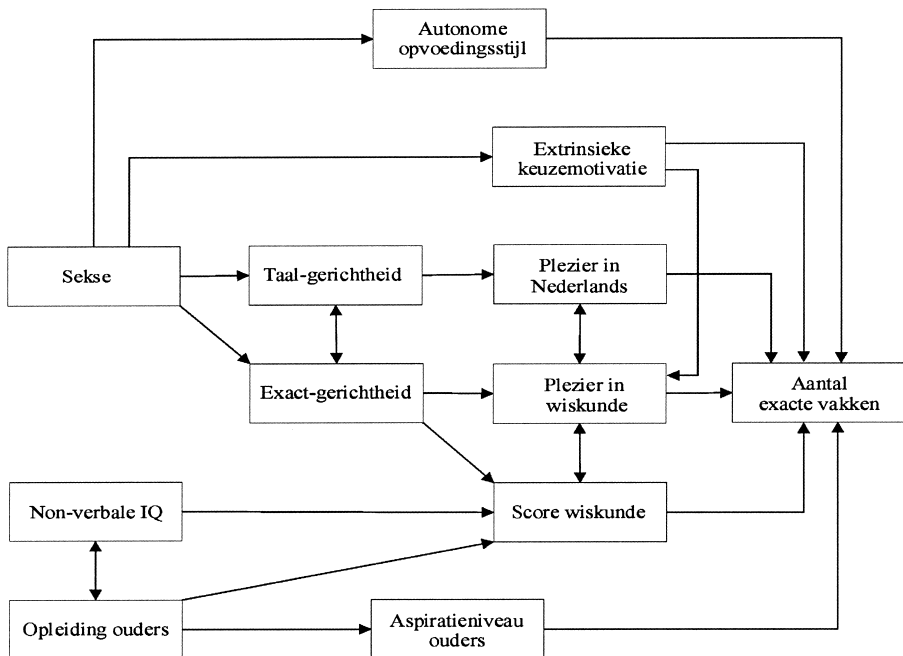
Autonome opvoedingsstijl

Extrinsieke keuzemotivatie

Sekse

Taal-gerichtheid

Plezier in Nederlands

Exact-gerichtheid

Plezier in wiskunde

Aantal exacte vakken

Non-verbale IQ

Score wiskunde

Opleiding ouders

Aspiratieniveau ouders